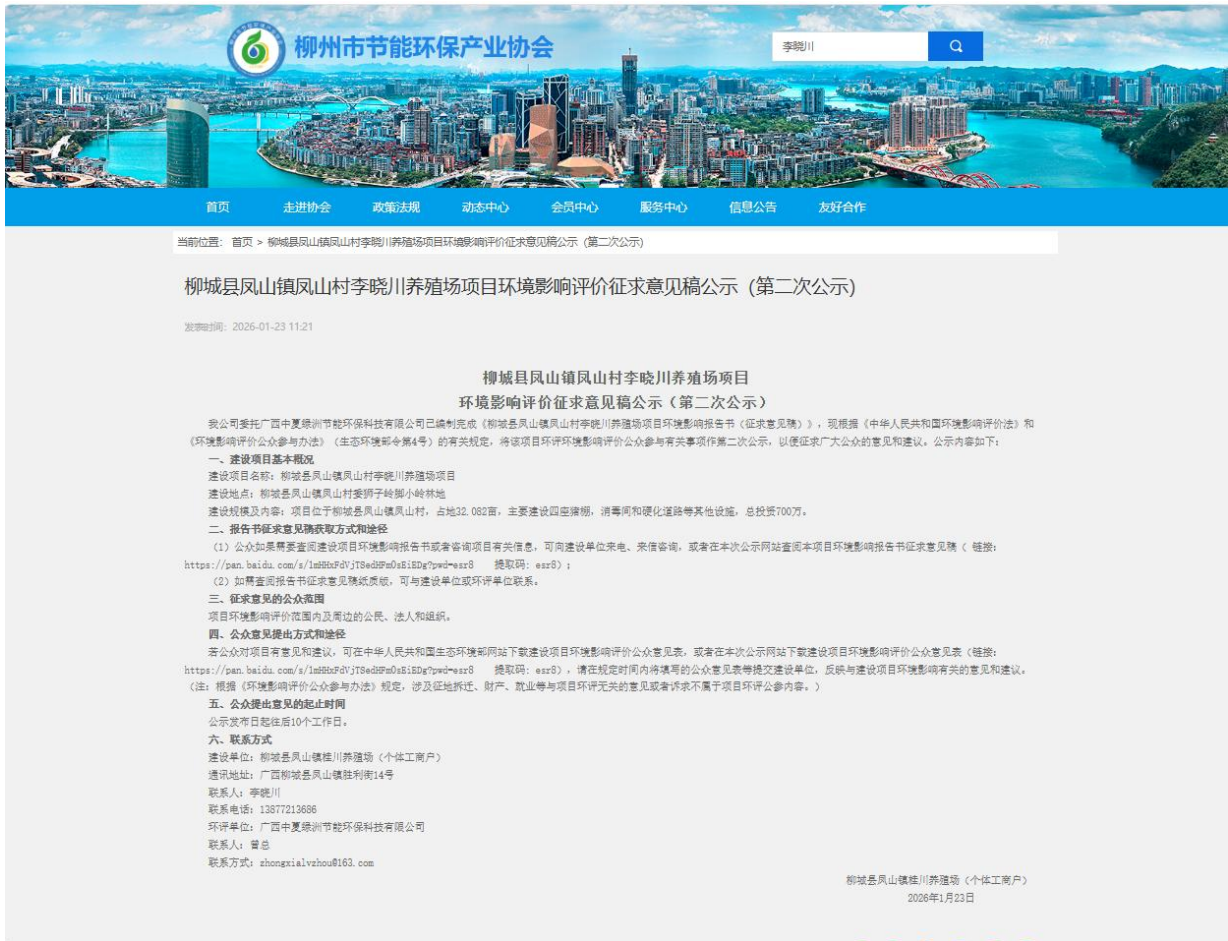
柳州市节能环保产业协会

李晓川

首页　走进协会　政策法规　动态中心　会员中心　服务中心　信息公告　友好合作

当前位置：首页 > 柳城县凤山镇凤山村李晓川养殖场项目环境影响评价征求意见稿公示（第二次公示）

柳城县凤山镇凤山村李晓川养殖场项目环境影响评价征求意见稿公示（第二次公示）

发布时间：2026-01-23 11:21

柳城县凤山镇凤山村李晓川养殖场项目
环境影响评价征求意见稿公示（第二次公示）

我公司委托广西中夏绿洲节能环保科技有限公司已编制完成《柳城县凤山镇凤山村李晓川养殖场项目环境影响报告书（征求意见稿）》，现根据《中华人民共和国环境影响评价法》和《环境影响评价公众参与办法》（生态环境部令第4号）的有关规定，将该项目环评环境影响评价公众参与有关事项作第二次公示，以便征求广大公众的意见和建议。公示内容如下：

一、建设项目基本概况
建设项目名称：柳城县凤山镇凤山村李晓川养殖场项目
建设地点：柳城县凤山镇凤山村委狮子岭脚小岭林地
建设规模及内容：项目位于柳城县凤山镇凤山村，占地32.082亩，主要建设四座猪棚，消毒间和硬化道路等其他设施，总投资700万。

二、报告书征求意见稿获取方式和途径
（1）公众如果需要查阅建设项目环境影响报告书或者咨询项目有关信息，可向建设单位来电、来信咨询，或者在本次公示网站查阅本项目环境影响报告书征求意见稿（链接：https://pan.baidu.com/s/1mHHxFdVjTSedHFm0sEiEDg?pwd=esr8　提取码：esr8）；
（2）如需查阅报告书征求意见稿纸质版，可与建设单位或环评单位联系。

三、征求意见的公众范围
项目环境影响评价范围内及周边的公民、法人和组织。

四、公众意见提出方式和途径
若公众对项目有意见和建议，可在中华人民共和国生态环境部网站下载建设项目环境影响评价公众意见表，或者在本次公示网站下载建设项目环境影响评价公众意见表（链接：https://pan.baidu.com/s/1mHHxFdVjTSedHFm0sEiEDg?pwd=esr8　提取码：esr8），请在规定时间内将填写的公众意见表等提交建设单位，反映与建设项目环境影响有关的意见和建议。（注：根据《环境影响评价公众参与办法》规定，涉及征地拆迁、财产、就业等与项目环评无关的意见或者诉求不属于项目环评公参内容。）

五、公众提出意见的起止时间
公示发布日起往后10个工作日。

六、联系方式
建设单位：柳城县凤山镇胜川养殖场（个体工商户）
通讯地址：广西柳城县凤山镇胜利街14号
联系人：李晓川
联系电话：13877213686
环评单位：广西中夏绿洲节能环保科技有限公司
联系人：曾总
联系方式：zhongxialvzhou@163.com

柳城县凤山镇胜川养殖场（个体工商户）
2026年1月23日